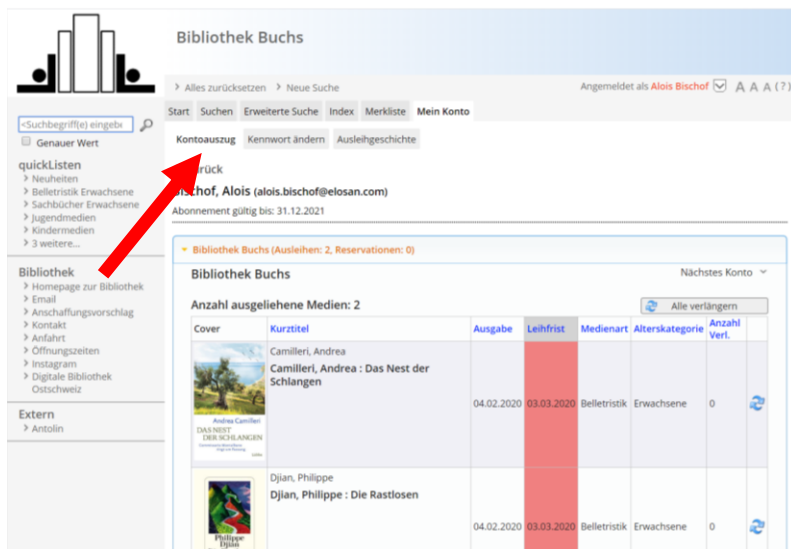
Bibliothek Buchs

› Alles zurücksetzen › Neue Suche

Angemeldet als Alois Bischof A A A ?

<Suchbegriff(e) eingebe

Genauer Wert

quickListen
› Neuheiten
› Belletristik Erwachsene
› Sachbücher Erwachsene
› Jugendmedien
› Kindermedien
› 3 weitere...

Bibliothek
› Homepage zur Bibliothek
› Email
› Anschaffungsvorschlag
› Kontakt
› Anfahrt
› Öffnungszeiten
› Instagram
› Digitale Bibliothek Ostschweiz

Extern
› Antolin

Start Suchen Erweiterte Suche Index Merkliste Mein Konto

Kontoauszug Kennwort ändern Ausleihgeschichte

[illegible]rück

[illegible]ischof, Alois (alois.bischof@elosan.com)

Abonnement gültig bis: 31.12.2021

Bibliothek Buchs (Ausleihen: 2, Reservationen: 0)

Bibliothek Buchs

Nächstes Konto

Anzahl ausgeliehene Medien: 2

Alle verlängern

| Cover | Kurztitel | Ausgabe | Leihfrist | Medienart | Alterskategorie | Anzahl Verl. | |
|---|---|---|---|---|---|---|---|
| Andrea Camilleri DAS NEST DER SCHLANGEN | Camilleri, Andrea<br>Camilleri, Andrea : Das Nest der Schlangen | 04.02.2020 | 03.03.2020 | Belletristik | Erwachsene | 0 | |
| Philippe Djian | Djian, Philippe<br>Djian, Philippe : Die Rastlosen | 04.02.2020 | 03.03.2020 | Belletristik | Erwachsene | 0 | |